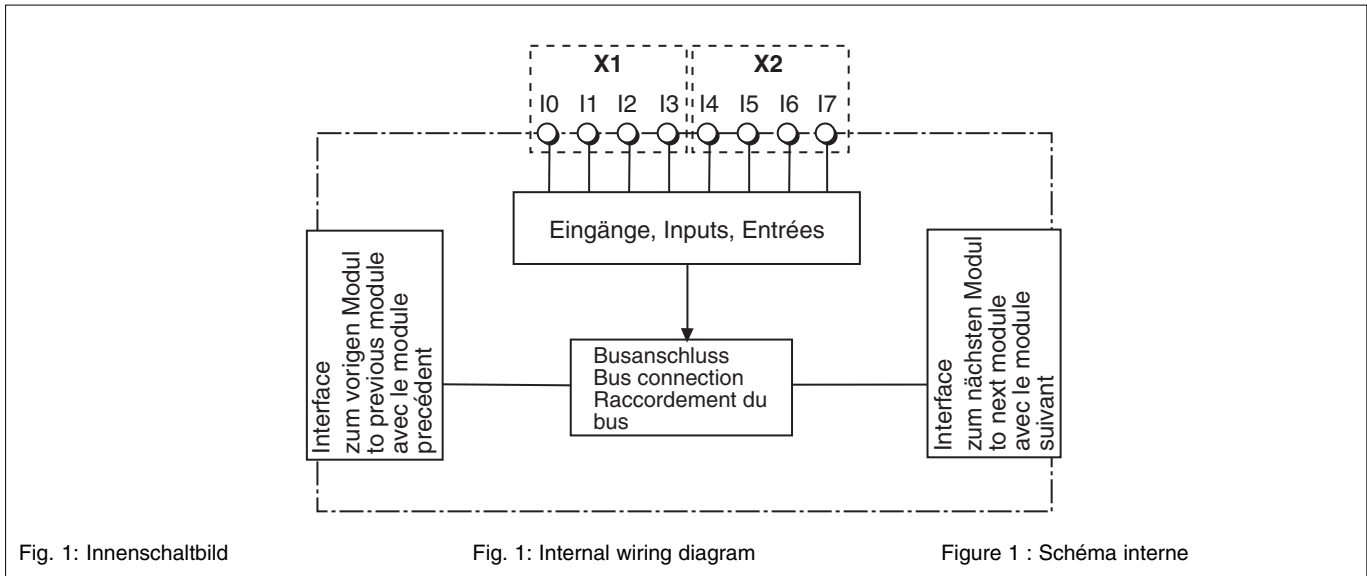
X1

X2

I0 I1 I2 I3 I4 I5 I6 I7

Eingänge, Inputs, Entrées

Interface zum vorigen Modul to previous module avec le module precédent

Busanschluss
Bus connection
Raccordement du bus

Interface zum nächsten Modul to next module avec le module suivant

Fig. 1: Innenschaltbild

Fig. 1: Internal wiring diagram

Figure 1 : Schéma interne